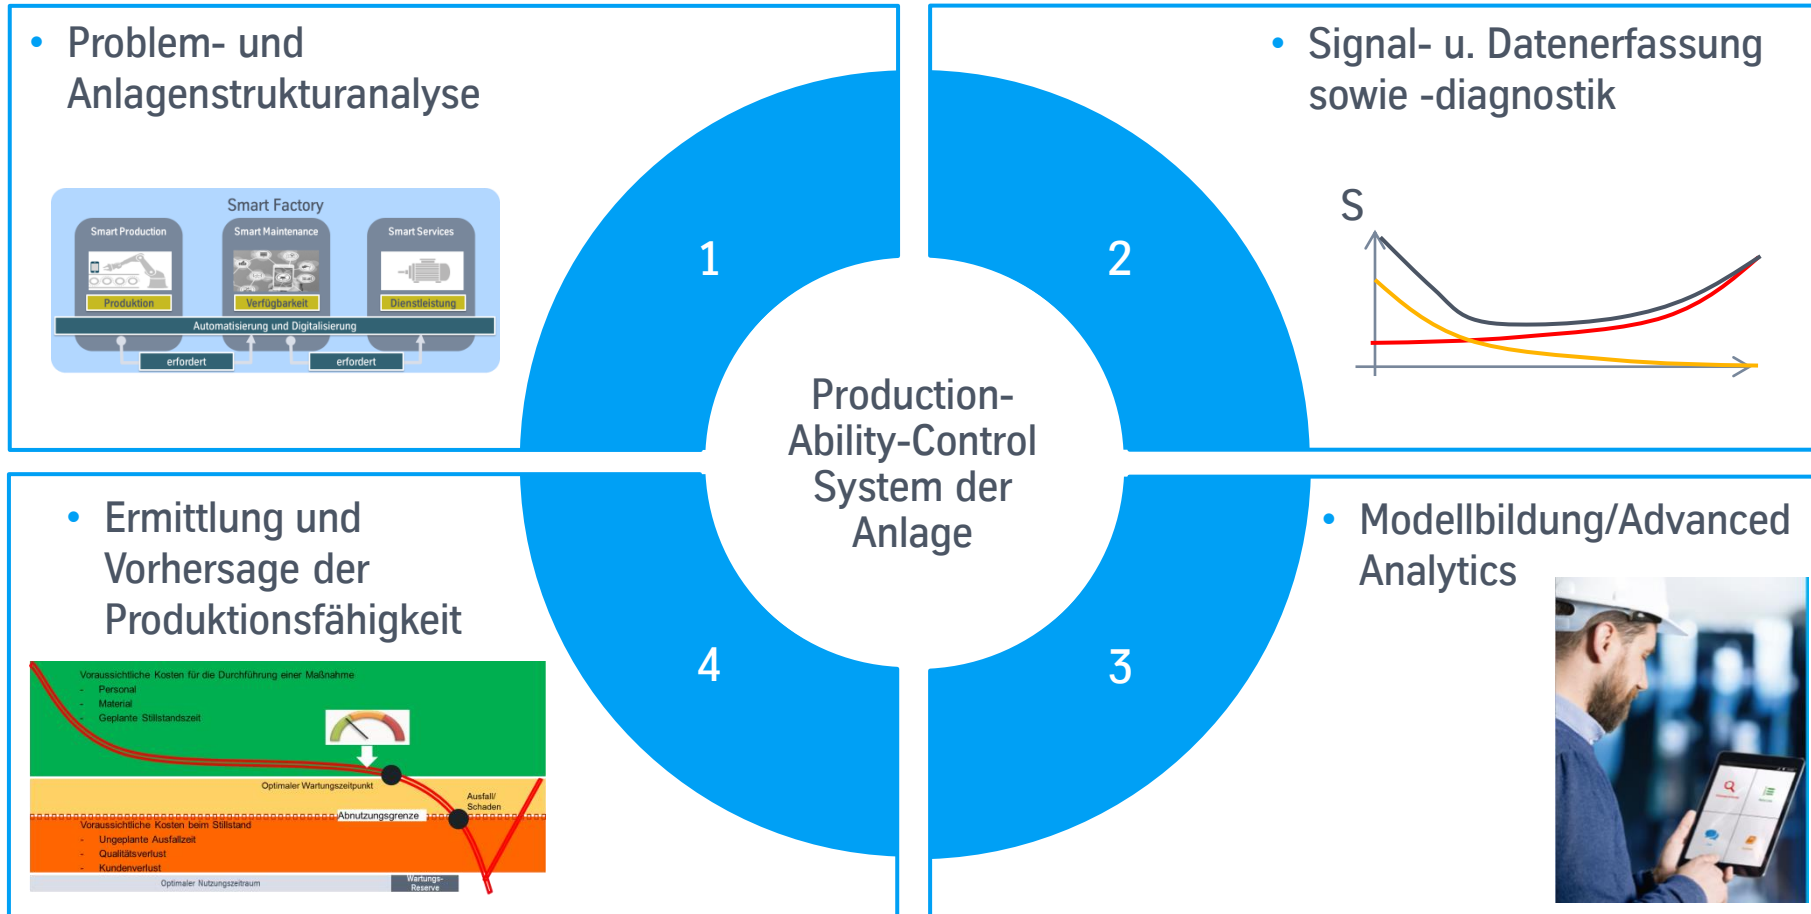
• Problem- und Anlagenstrukturanalyse

Smart Factory

Smart Production

Produktion

Smart Maintenance

Verfügbarkeit

Smart Services

Dienstleistung

Automatisierung und Digitalisierung

erfordert

erfordert

• Signal- u. Datenerfassung sowie -diagnostik

S

1

2

Production-Ability-Control System der Anlage

4

3

• Ermittlung und Vorhersage der Produktionsfähigkeit

Voraussichtliche Kosten für die Durchführung einer Maßnahme
- Personal
- Material
- Geplante Stillstandszeit

Optimaler Wartungszeitpunkt

Ausfall/ Schaden

Abnutzungsgrenze

Voraussichtliche Kosten beim Stillstand
- Ungeplante Ausfallzeit
- Qualitätsverlust
- Kundenverlust

Optimaler Nutzungszeitraum

Wartungs-Reserve

• Modellbildung/Advanced Analytics